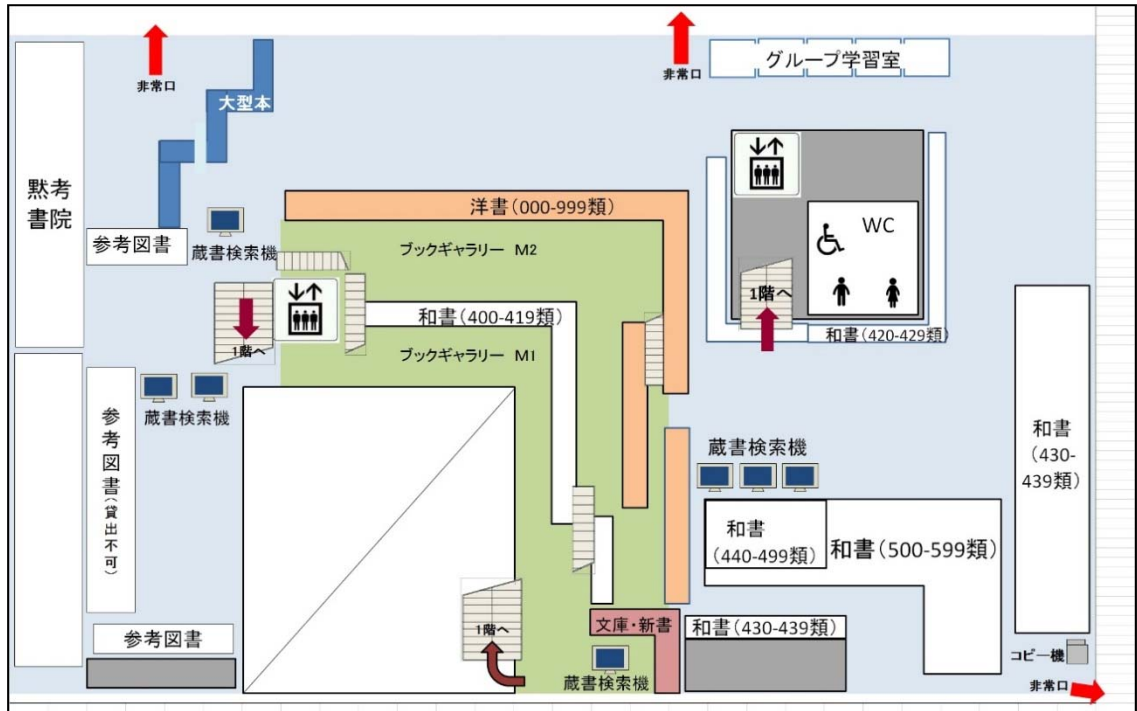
非常口

大型本

非常口

グループ学習室

黙考書院

参考図書

蔵書検索機

洋書（000-999類）

ブックギャラリー M2

WC

1階へ

和書（400-419類）

1階へ

ブックギャラリー MI

和書（420-429類）

蔵書検索機

参考図書（貸出不可）

蔵書検索機

和書（430-439類）

和書（440-499類）

和書（500-599類）

1階へ

文庫・新書

和書（430-439類）

参考図書

蔵書検索機

コピー機

非常口